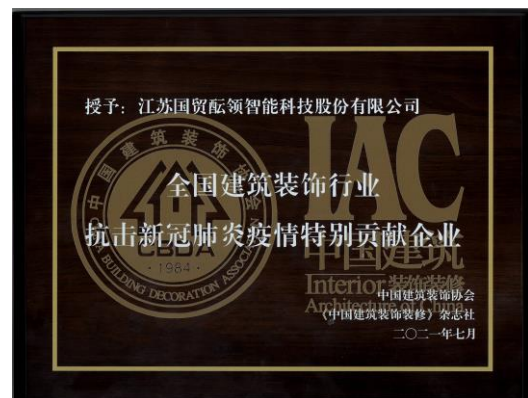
授予：江苏国贸酝领智能科技股份有限公司

全国建筑装饰行业
抗击新冠肺炎疫情特别贡献企业

中国建筑装饰协会
《中国建筑装饰装修》杂志社
二〇二一年七月

中国建筑装饰协会
CHINA BUILDING DECORATION ASSOCIATION
CBDA
· 1984 ·

IAC
中国建筑装饰装修
Interior Architecture of China